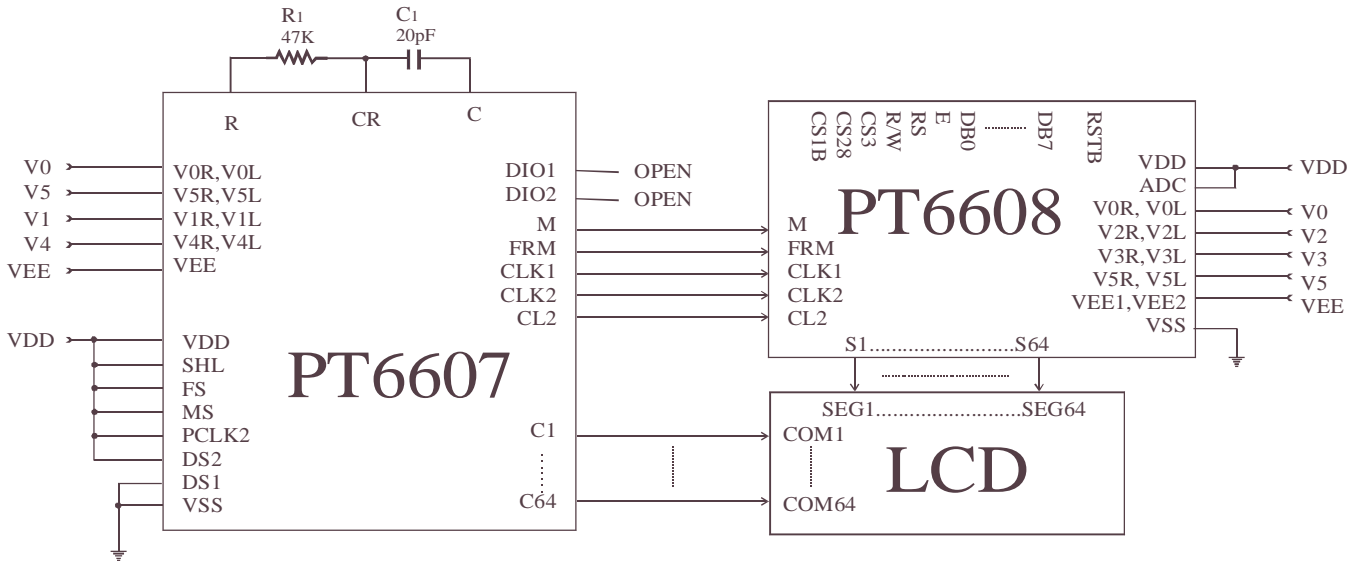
R1
47K
C1
20pF

R
CR
C

V0
V5
V1
V4
VEE
VDD

V0R, V0L
V5R, V5L
V1R, V1L
V4R, V4L
VEE

VDD
SHL
FS
MS
PCLK2
DS2
DS1
VSS

DIO1
DIO2
M
FRM
CLK1
CLK2
CL2

C1
C64

OPEN
OPEN

PT6607

CS1B
CS28
CS3
R/W
RS
E
DB0
DB7
RSTB

M
FRM
CLK1
CLK2
CL2

PT6608

VDD
ADC
V0R, V0L
V2R, V2L
V3R, V3L
V5R, V5L
VEE1, VEE2
VSS

VDD
V0
V2
V3
V5
VEE

S1..........................S64

SEG1..........................SEG64
COM1
COM64

LCD